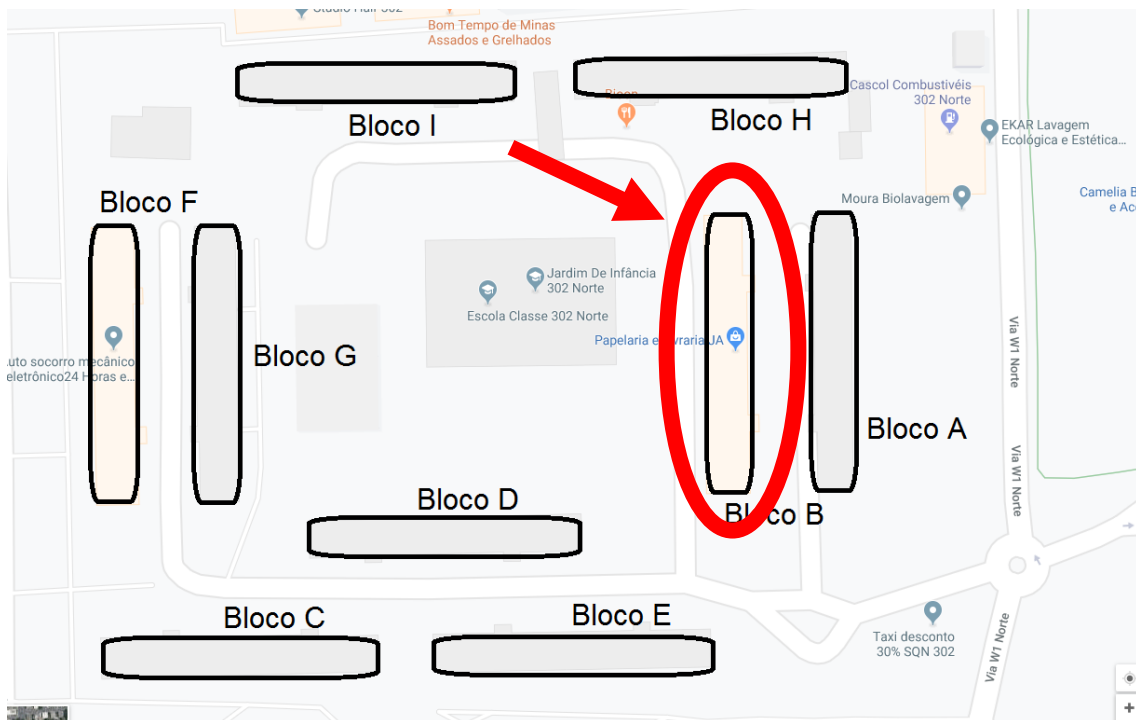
Studio Hair 302
Bom Tempo de Minas
Assados e Grelhados
Bloco I
Bloco H
Cascol Combustíveis
302 Norte
EKAR Lavagem
Ecológica e Estética...
Moura Biolavagem
Camelia B
e Ac
Bloco F
Jardim De Infância
302 Norte
Escola Classe 302 Norte
Papelaria e Livraria JA
Bloco G
uto socorro mecânico
eletrônico24 Horas e...
Via W1 Norte
Bloco A
Via W1 Norte
Bloco D
Bloco B
Bloco C
Bloco E
Taxi desconto
30% SQN 302
Via W1 Norte
+